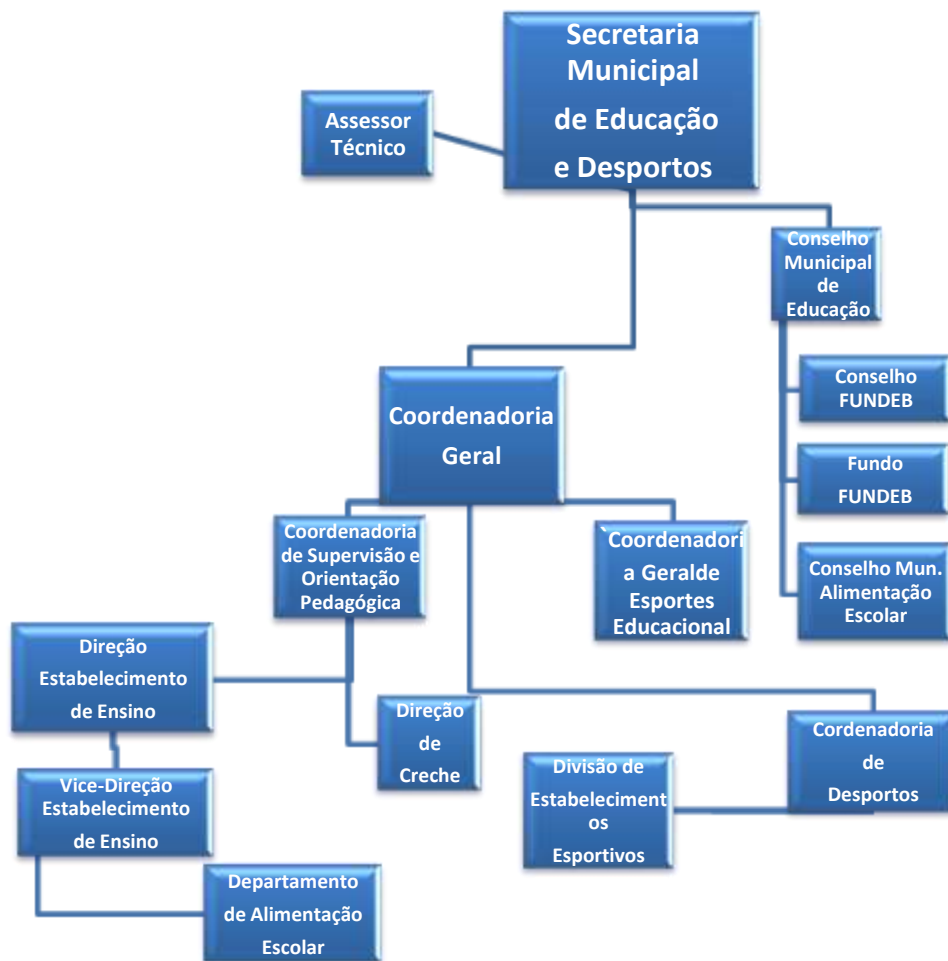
Secretaria Municipal de Educação e Desportos

Assessor Técnico

Conselho Municipal de Educação

Conselho FUNDEB

Fundo FUNDEB

Conselho Mun. Alimentação Escolar

Coordenadoria Geral

Coordenadoria de Supervisão e Orientação Pedagógica

`Coordenadoria a Geralde Esportes Educacional

Direção Estabelecimento de Ensino

Direção de Creche

Vice-Direção Estabelecimento de Ensino

Departamento de Alimentação Escolar

Divisão de Estabelecimentos Esportivos

Cordenadoria de Desportos